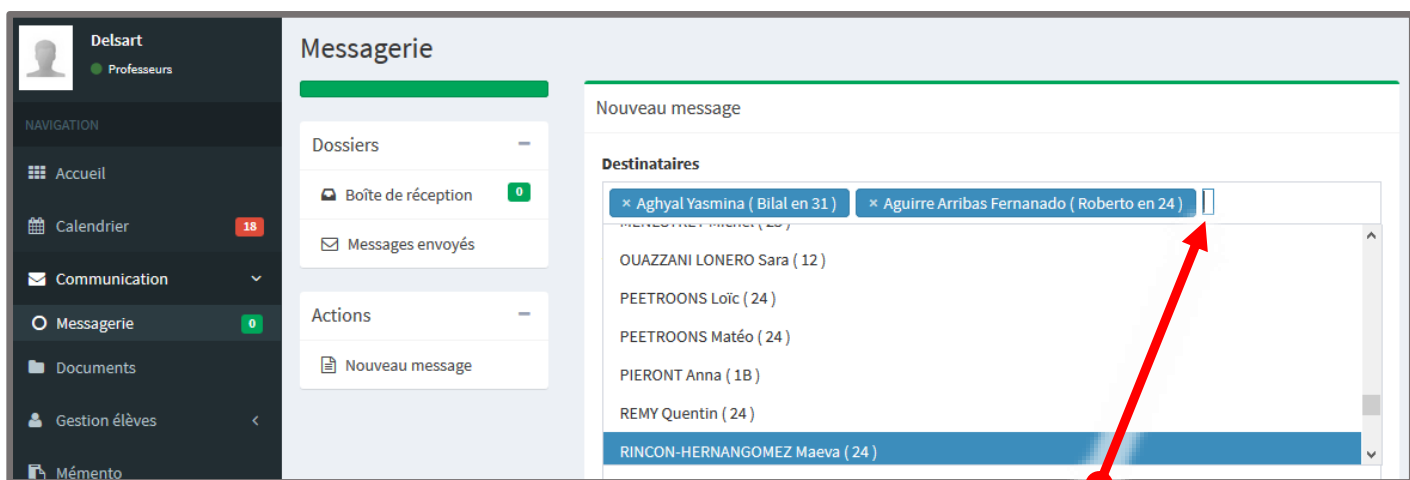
Delsart
Professeurs

NAVIGATION
Accueil
Calendrier 18
Communication
Messagerie 0
Documents
Gestion élèves
Mémento

Messagerie

Dossiers
Boîte de réception 0
Messages envoyés

Actions
Nouveau message

Nouveau message

Destinataires
× Aghyal Yasmina ( Bilal en 31 )
× Aguirre Arribas Fernanado ( Roberto en 24 )

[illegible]
OUAZZANI LONERO Sara ( 12 )
PEETROONS Loïc ( 24 )
PEETROONS Matéo ( 24 )
PIERONT Anna ( 1B )
REMY Quentin ( 24 )
RINCON-HERNANGOMEZ Maeva ( 24 )